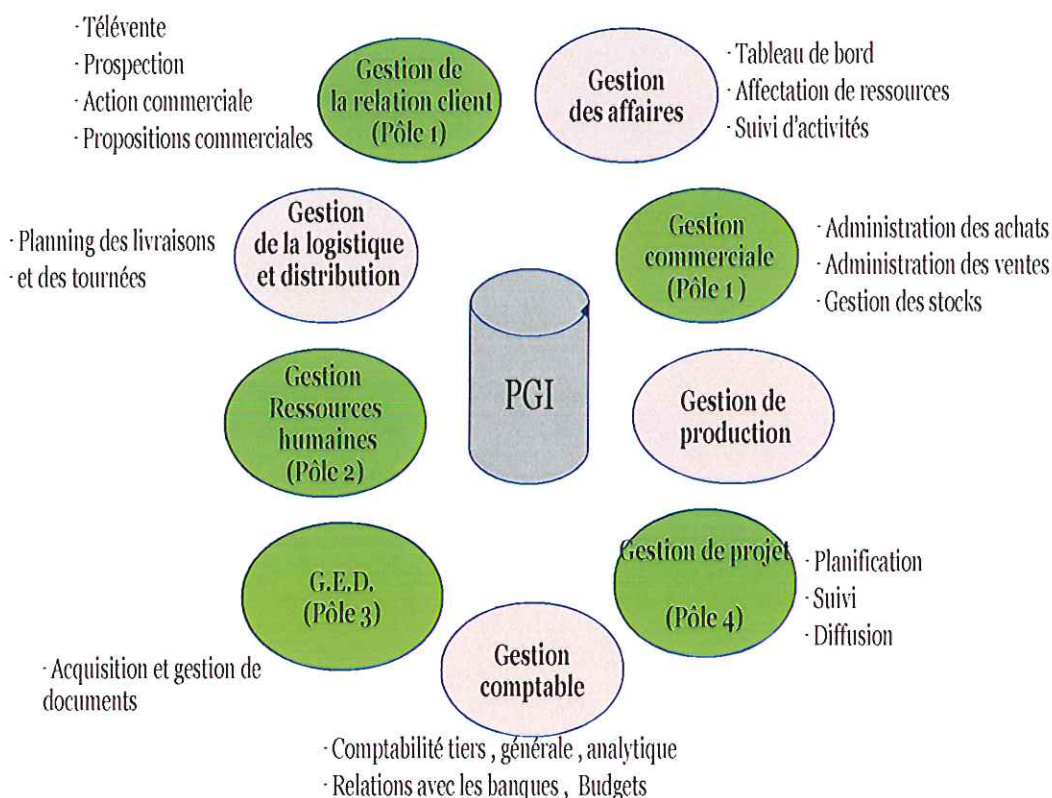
· Télévente
· Prospection
· Action commerciale
· Propositions commerciales

Gestion de la relation client (Pôle 1)

Gestion des affaires

· Tableau de bord
· Affectation de ressources
· Suivi d'activités

· Planning des livraisons
· et des tournées

Gestion de la logistique et distribution

Gestion commerciale (Pôle 1)

· Administration des achats
· Administration des ventes
· Gestion des stocks

PGI

Gestion Ressources humaines (Pôle 2)

Gestion de production

G.E.D. (Pôle 3)

Gestion de projet (Pôle 4)

· Planification
· Suivi
· Diffusion

· Acquisition et gestion de documents

Gestion comptable

· Comptabilité tiers , générale , analytique
· Relations avec les banques , Budgets